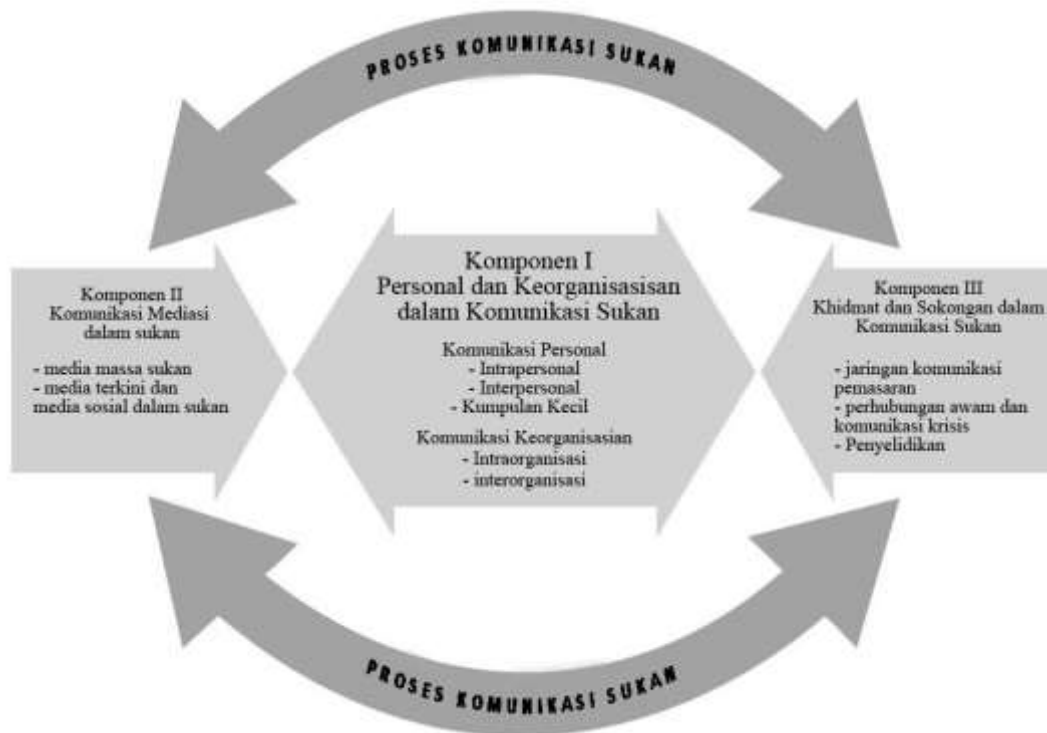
PROSES KOMUNIKASI SUKAN

Komponen II
Komunikasi Mediasi dalam sukan

- media massa sukan
- media terkini dan media sosial dalam sukan

Komponen I
Personal dan Keorganisasisan dalam Komunikasi Sukan

Komunikasi Personal
- Intrapersonal
- Interpersonal
- Kumpulan Kecil

Komunikasi Keorganisasian
- Intraorganisasi
- interorganisasi

Komponen III
Khidmat dan Sokongan dalam Komunikasi Sukan

- jaringan komunikasi pemasaran
- perhubungan awam dan komunikasi krisis
- Penyelidikan

PROSES KOMUNIKASI SUKAN